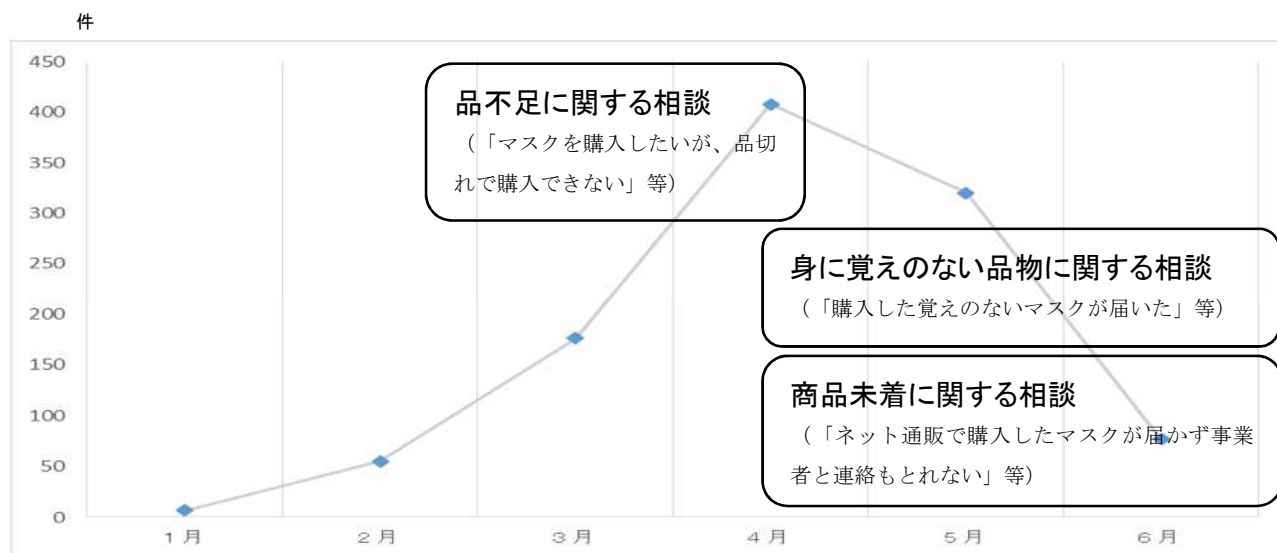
件

450
400
350
300
250
200
150
100
50
0

品不足に関する相談
（「マスクを購入したいが、品切れで購入できない」等）

身に覚えのない品物に関する相談
（「購入した覚えのないマスクが届いた」等）

商品未着に関する相談
（「ネット通販で購入したマスクが届かず事業者と連絡もとれない」等）

１月　２月　３月　４月　５月　６月